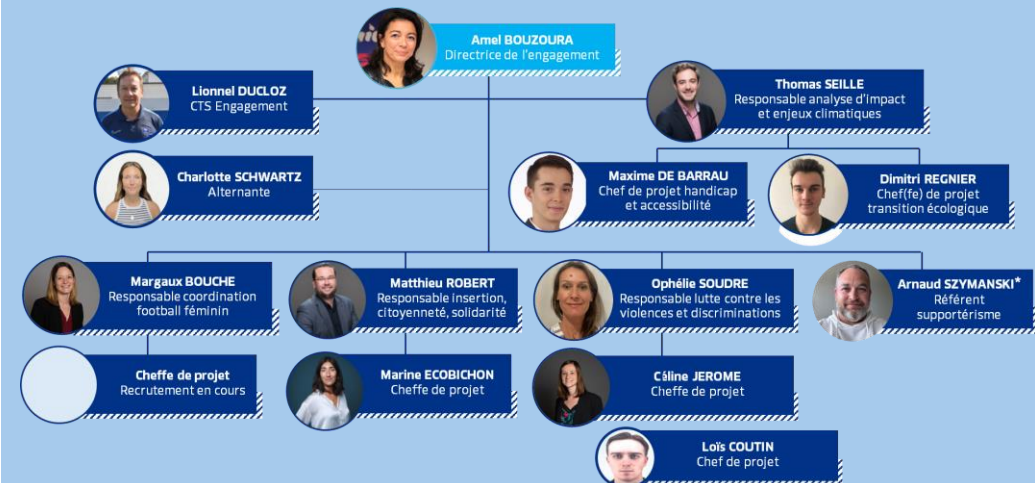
Amel BOUZOURA
Directrice de l'engagement

Lionnel DUCLOZ
CTS Engagement

Charlotte SCHWARTZ
Alternante

Thomas SEILLE
Responsable analyse d'impact et enjeux climatiques

Maxime DE BARRAU
Chef de projet handicap et accessibilité

Dimitri REGNIER
Chef(fe) de projet transition écologique

Margaux BOUCHE
Responsable coordination football féminin

Matthieu ROBERT
Responsable insertion, citoyenneté, solidarité

Ophélie SOUDRE
Responsable lutte contre les violences et discriminations

Arnaud SZYMANSKI*
Référent supportérisme

Cheffe de projet
Recrutement en cours

Marine ECOBICHON
Cheffe de projet

Câline JEROME
Cheffe de projet

Loïs COUTIN
Chef de projet